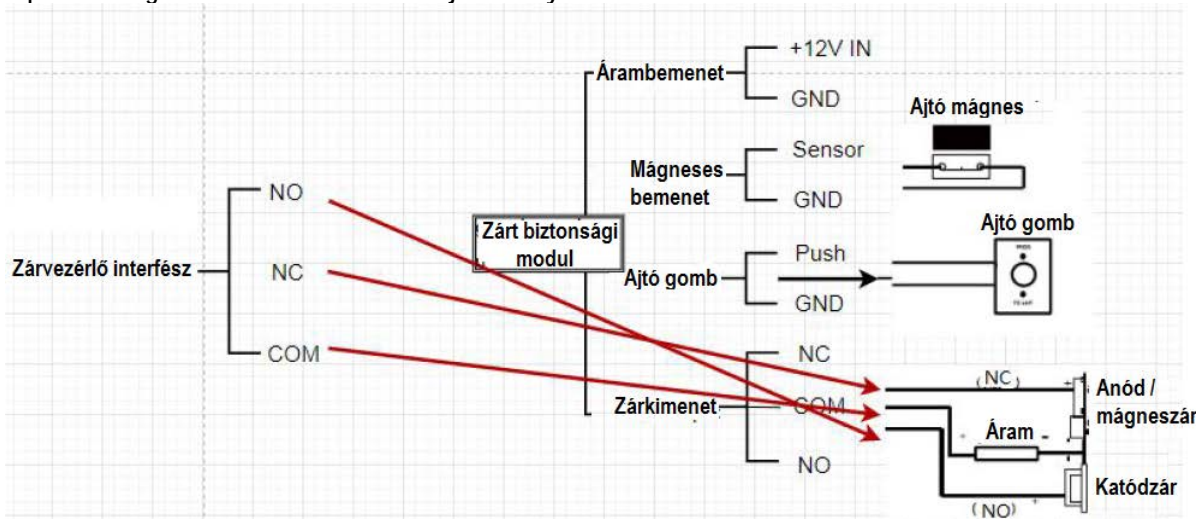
Árambemenet
+12V IN
GND
Ajtó mágnes
Mágneses bemenet
Sensor
GND
NO
Zárt biztonsági modul
Ajtó gomb
Zárvezérlő interfész
NC
Ajtó gomb
Push
GND
COM
NC
(NC)
Anód / mágneszár
Zárkimenet
COM
Áram
NO
Katódzár
(NO)